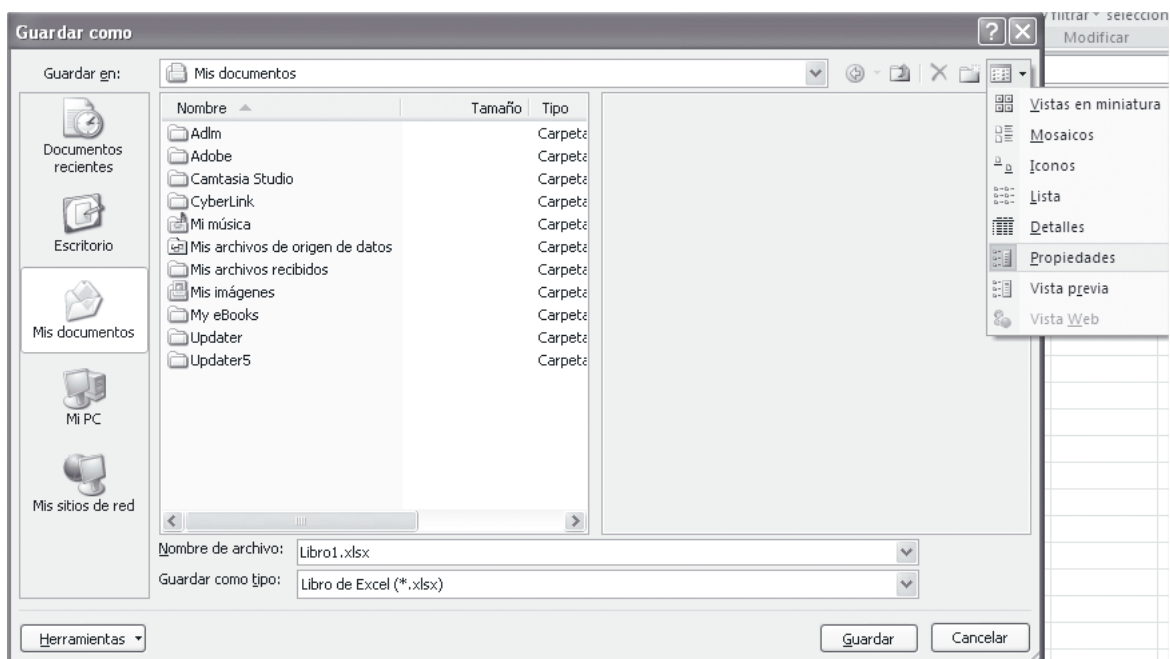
y filtrar * seleccion
Modificar

Guardar como

Guardar en: Mis documentos

Documentos recientes

Escritorio

Mis documentos

Mi PC

Mis sitios de red

| Nombre | Tamaño | Tipo |
|---|---|---|
| Adlm | | Carpeta |
| Adobe | | Carpeta |
| Camtasia Studio | | Carpeta |
| CyberLink | | Carpeta |
| Mi música | | Carpeta |
| Mis archivos de origen de datos | | Carpeta |
| Mis archivos recibidos | | Carpeta |
| Mis imágenes | | Carpeta |
| My eBooks | | Carpeta |
| Updater | | Carpeta |
| Updater5 | | Carpeta |

Vistas en miniatura
Mosaicos
Iconos
Lista
Detalles
Propiedades
Vista previa
Vista Web

Nombre de archivo: Libro1.xlsx

Guardar como tipo: Libro de Excel (*.xlsx)

Herramientas

Guardar

Cancelar